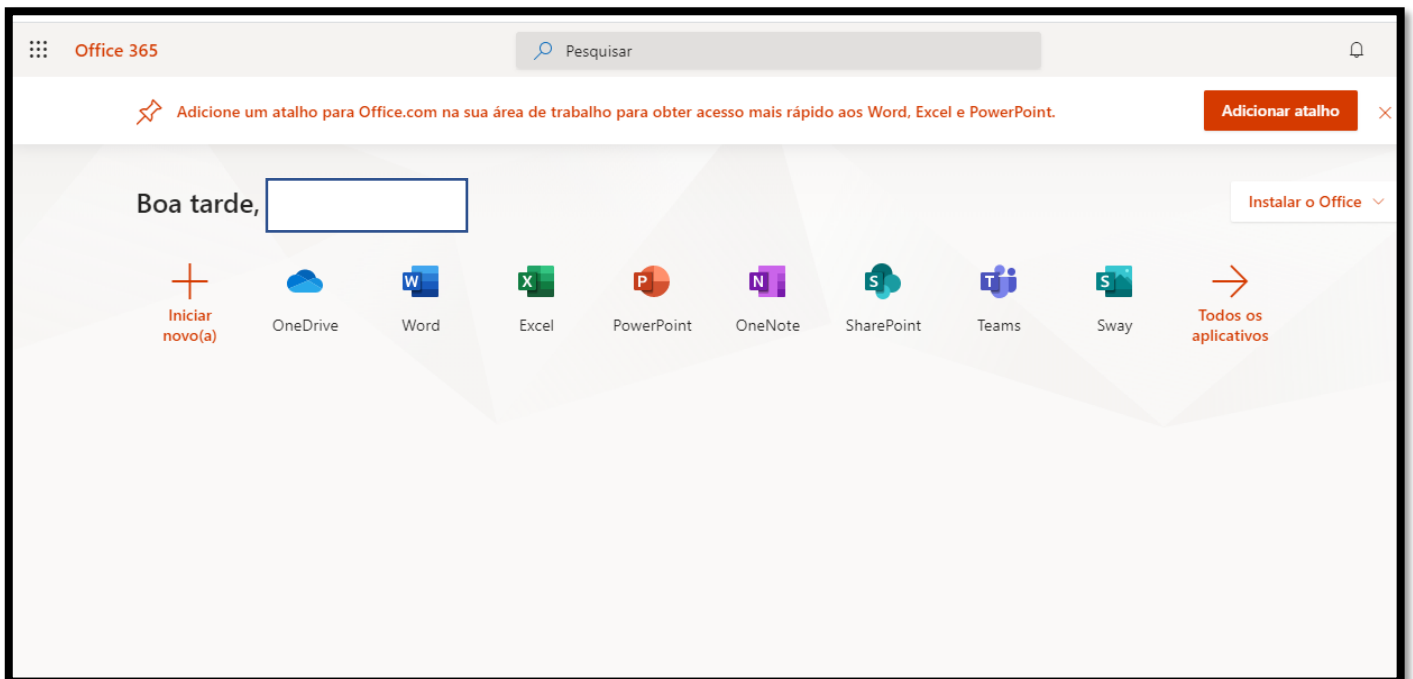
Office 365

Pesquisar

Adicione um atalho para Office.com na sua área de trabalho para obter acesso mais rápido aos Word, Excel e PowerPoint.

Adicionar atalho

Boa tarde,

Instalar o Office

Iniciar novo(a)

OneDrive

Word

Excel

PowerPoint

OneNote

SharePoint

Teams

Sway

Todos os aplicativos